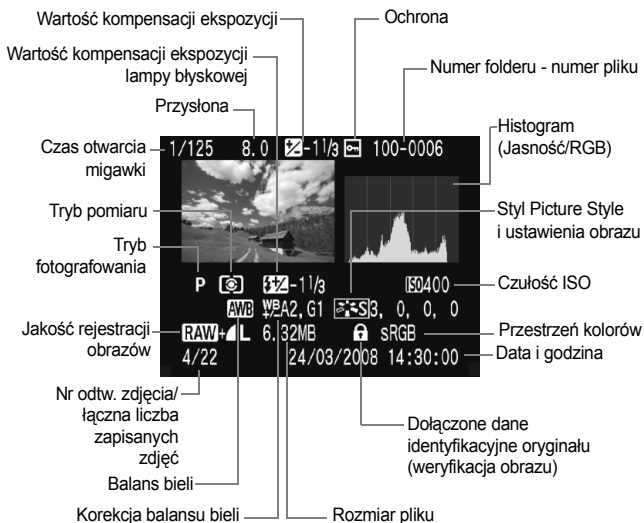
Wartość kompensacji ekspozycji

Ochrona

Wartość kompensacji ekspozycji lampy błyskowej

Numer folderu - numer pliku

Przysłona

Czas otwarcia migawki

1/125 8.0 $\pm$-1/3 100-0006

Histogram (Jasność/RGB)

Tryb pomiaru

Styl Picture Style i ustawienia obrazu

Tryb fotografowania

P $\pm$-1/3

ISO400

Czułość ISO

AWB WB A2, G1 S3, 0, 0, 0

Jakość rejestracji obrazów

RAW+L 6.32MB sRGB

Przestrzeń kolorów

4/22 24/03/2008 14:30:00

Data i godzina

Nr odtw. zdjęcia/ łączna liczba zapisanych zdjęć

Dołączone dane identyfikacyjne oryginału (weryfikacja obrazu)

Balans bieli

Korekcja balansu bieli

Rozmiar pliku